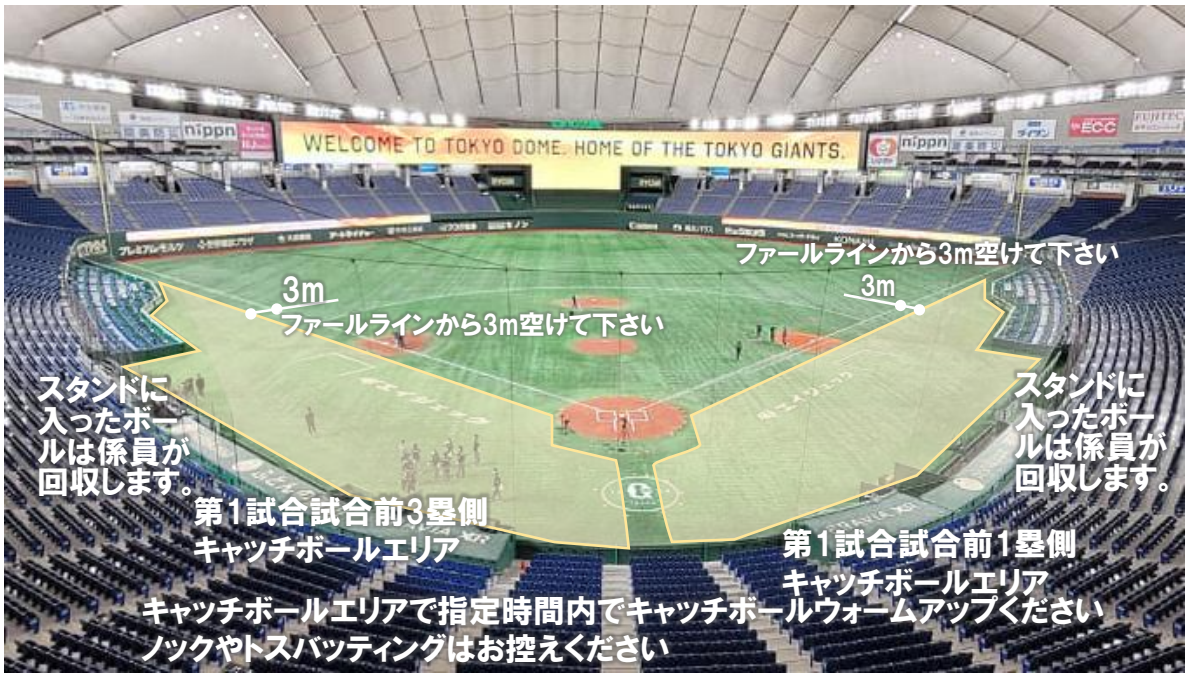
WELCOME TO TOKYO DOME. HOME OF THE TOKYO GIANTS.

nippn

nippn

ECC

FUJITEC

ファールラインから3m空けて下さい

3m

3m

ファールラインから3m空けて下さい

スタンドに入ったボールは係員が回収します。

スタンドに入ったボールは係員が回収します。

第1試合試合前3塁側
キャッチボールエリア

第1試合試合前1塁側
キャッチボールエリア

キャッチボールエリアで指定時間内でキャッチボールウォームアップください
ノックやトスバッティングはお控えください